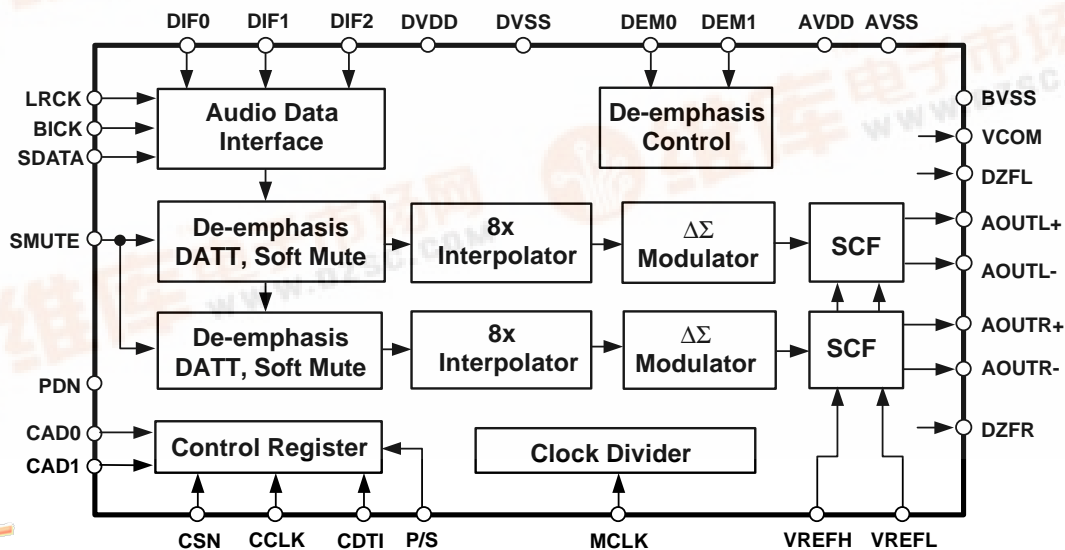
DIF0 DIF1 DIF2 DVDD DVSS DEM0 DEM1 AVDD AVSS

LRCK
BICK
SDATA

Audio Data Interface

De-emphasis Control

BVSS
VCOM
DZFL

SMUTE

De-emphasis DATT, Soft Mute

8x Interpolator

$\Delta\Sigma$ Modulator

SCF

AOUTL+
AOUTL-

De-emphasis DATT, Soft Mute

8x Interpolator

$\Delta\Sigma$ Modulator

SCF

AOUTR+
AOUTR-

PDN

CAD0
CAD1

Control Register

Clock Divider

DZFR

CSN CCLK CDTI P/S MCLK VREFH VREFL

www.dzsc.com